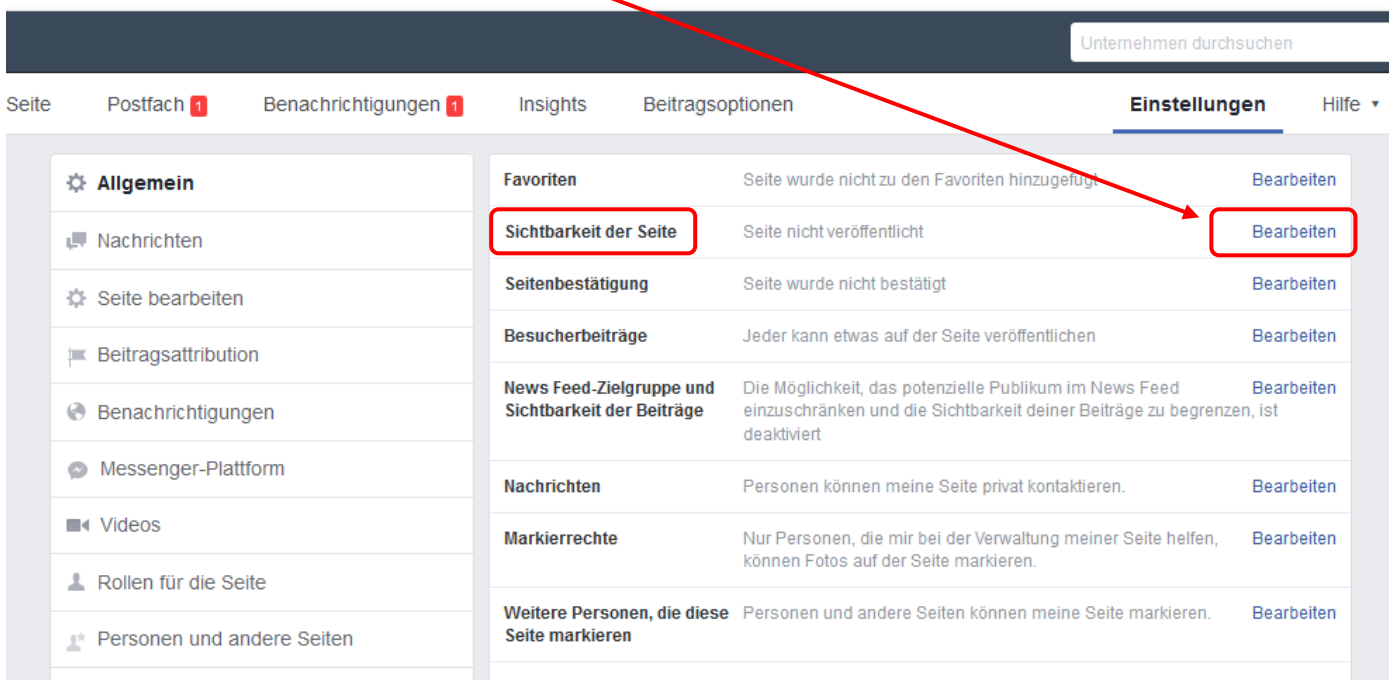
Unternehmen durchsuchen

Seite Postfach 1 Benachrichtigungen 1 Insights Beitragsoptionen Einstellungen Hilfe

Allgemein
Nachrichten
Seite bearbeiten
Beitragsattribution
Benachrichtigungen
Messenger-Plattform
Videos
Rollen für die Seite
Personen und andere Seiten

| | | |
|---|---|---|
| Favoriten | Seite wurde nicht zu den Favoriten hinzugefügt | Bearbeiten |
| Sichtbarkeit der Seite | Seite nicht veröffentlicht | Bearbeiten |
| Seitenbestätigung | Seite wurde nicht bestätigt | Bearbeiten |
| Besucherbeiträge | Jeder kann etwas auf der Seite veröffentlichen | Bearbeiten |
| News Feed-Zielgruppe und Sichtbarkeit der Beiträge | Die Möglichkeit, das potenzielle Publikum im News Feed einzuschränken und die Sichtbarkeit deiner Beiträge zu begrenzen, ist deaktiviert | Bearbeiten |
| Nachrichten | Personen können meine Seite privat kontaktieren. | Bearbeiten |
| Markierrechte | Nur Personen, die mir bei der Verwaltung meiner Seite helfen, können Fotos auf der Seite markieren. | Bearbeiten |
| Weitere Personen, die diese Seite markieren | Personen und andere Seiten können meine Seite markieren. | Bearbeiten |